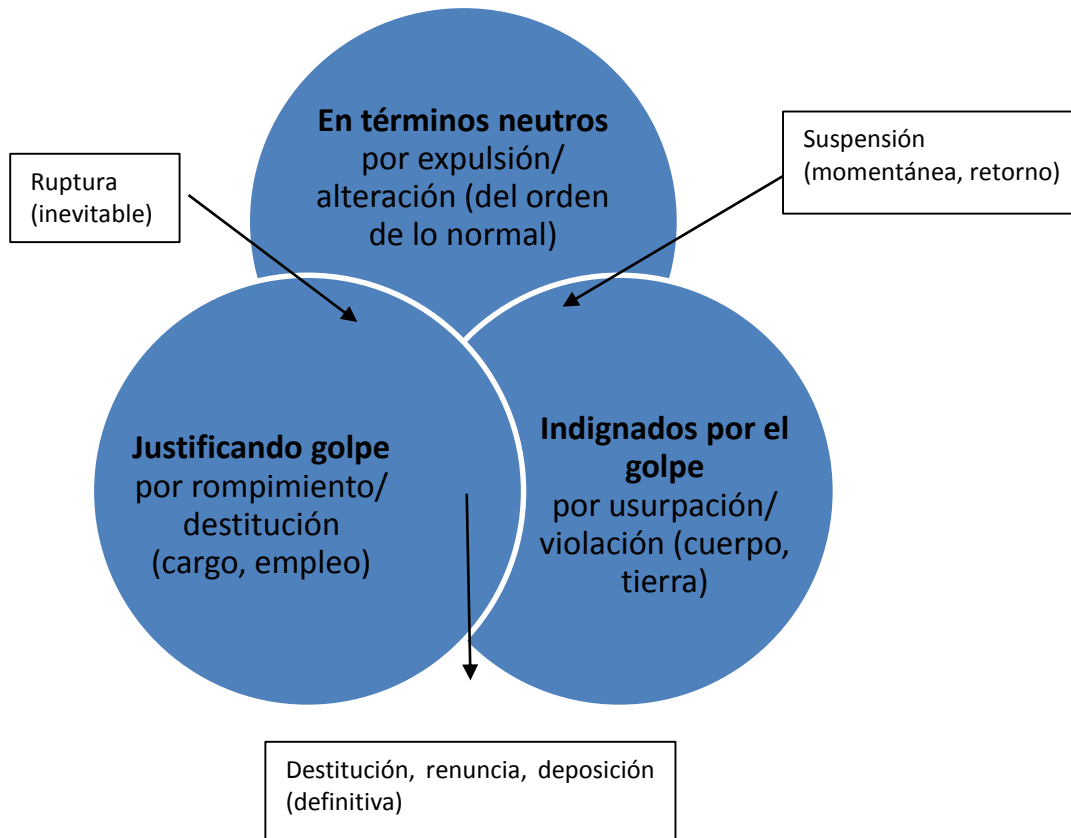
Ruptura (inevitable)

En términos neutros
por expulsión/ alteración (del orden de lo normal)

Suspensión (momentánea, retorno)

Justificando golpe
por rompimiento/ destitución (cargo, empleo)

Indignados por el golpe
por usurpación/ violación (cuerpo, tierra)

Destitución, renuncia, deposición (definitiva)